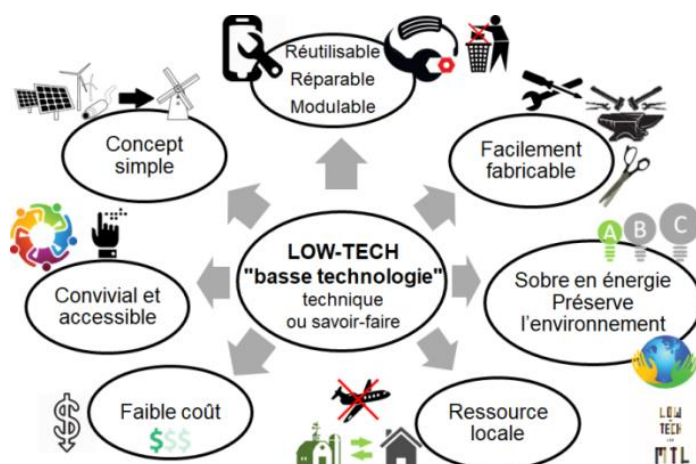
Réutilisable
Réparable
Modulable

Concept simple

Facilement fabricable

A B C

LOW-TECH
"basse technologie"
technique
ou savoir-faire

Convivial et accessible

Sobre en énergie
Préserve l'environnement

Faible coût
$
$$$

Ressource locale

LOW
TECH
MTL